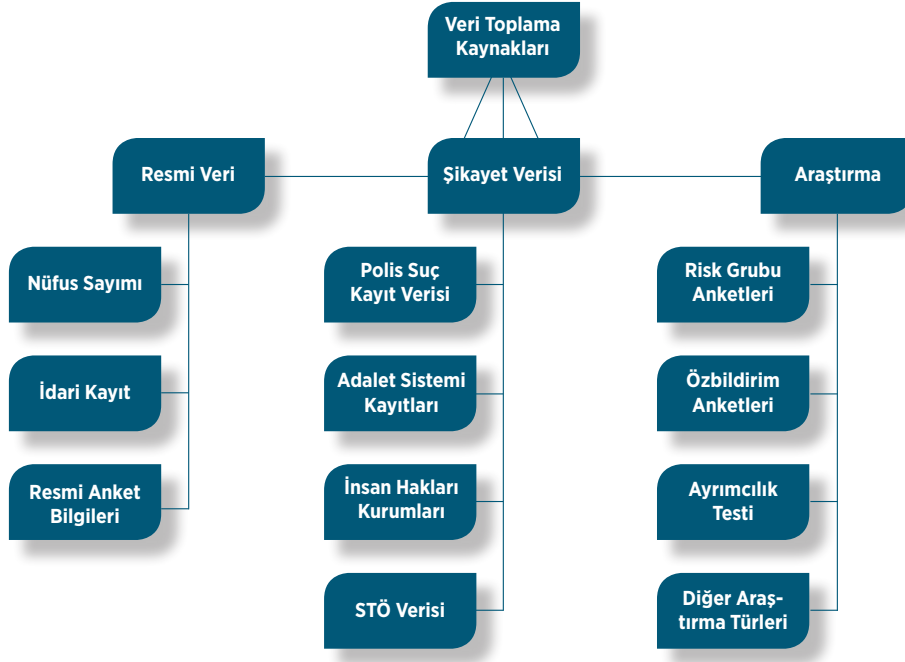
Veri Toplama Kaynakları

Resmi Veri

Şikayet Verisi

Araştırma

Nüfus Sayımı

İdari Kayıt

Resmi Anket Bilgileri

Polis Suç Kayıt Verisi

Adalet Sistemi Kayıtları

İnsan Hakları Kurumları

STÖ Verisi

Risk Grubu Anketleri

Özbildirim Anketleri

Ayrımcılık Testi

Diğer Araştırma Türleri